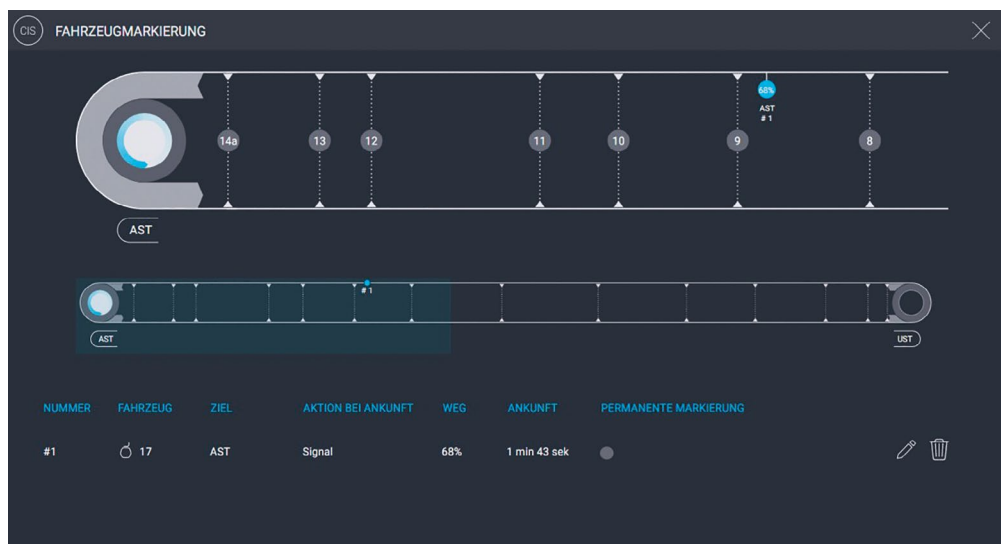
CIS FAHRZEUGMARKIERUNG

68%
AST
# 1

14a 13 12 11 10 9 8

AST

# 1

AST

UST

| NUMMER | FAHRZEUG | ZIEL | AKTION BEI ANKUNFT | WEG | ANKUNFT | PERMANENTE MARKIERUNG |
|---|---|---|---|---|---|---|
| #1 | 17 | AST | Signal | 68% | 1 min 43 sek | |